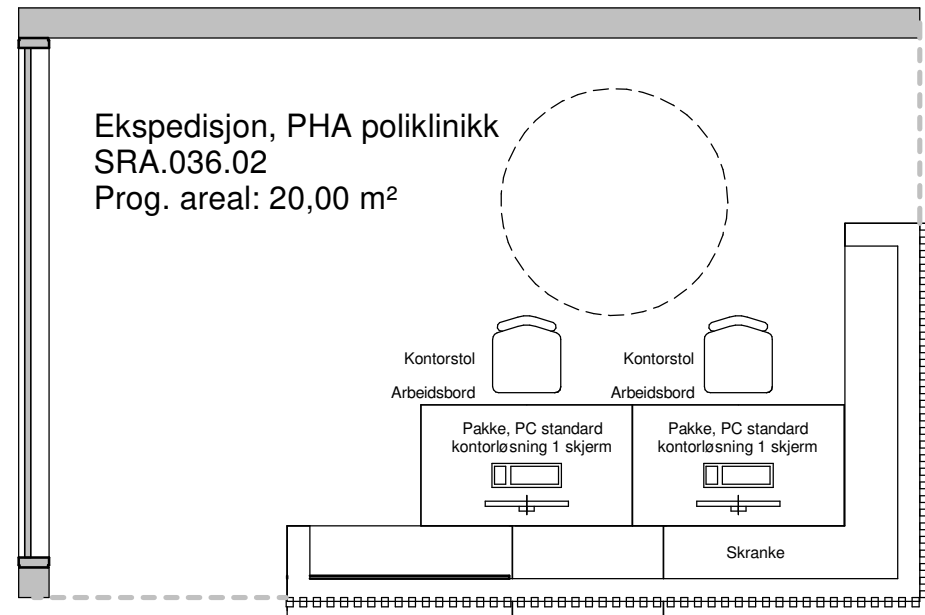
Ekspedisjon, PHA poliklinikk
SRA.036.02
Prog. areal: 20,00 m²

Kontorstol
Arbeidsbord

Kontorstol
Arbeidsbord

Pakke, PC standard kontorløsning 1 skjerm

Pakke, PC standard kontorløsning 1 skjerm

Skranke